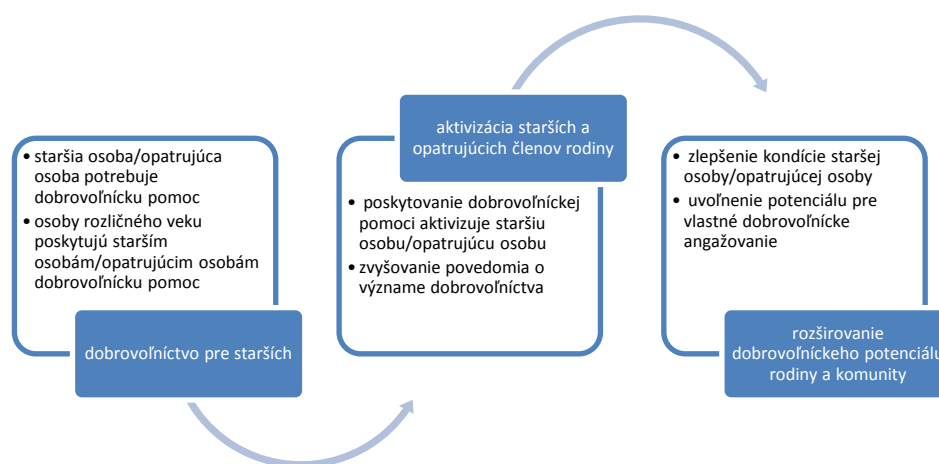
• staršia osoba/opatrujúca osoba potrebuje dobrovoľnícku pomoc
• osoby rozličného veku poskytujú starším osobám/opatrujúcim osobám dobrovoľnícku pomoc

dobrovoľníctvo pre starších

aktivizácia starších a opatrujúcich členov rodiny

• poskytovanie dobrovoľníckej pomoci aktivizuje staršiu osobu/opatrujúcu osobu
• zvyšovanie povedomia o význame dobrovoľníctva

• zlepšenie kondície staršej osoby/opatrujúcej osoby
• uvoľnenie potenciálu pre vlastné dobrovoľnícke angažovanie

rozširovanie dobrovoľníckeho potenciálu rodiny a komunity